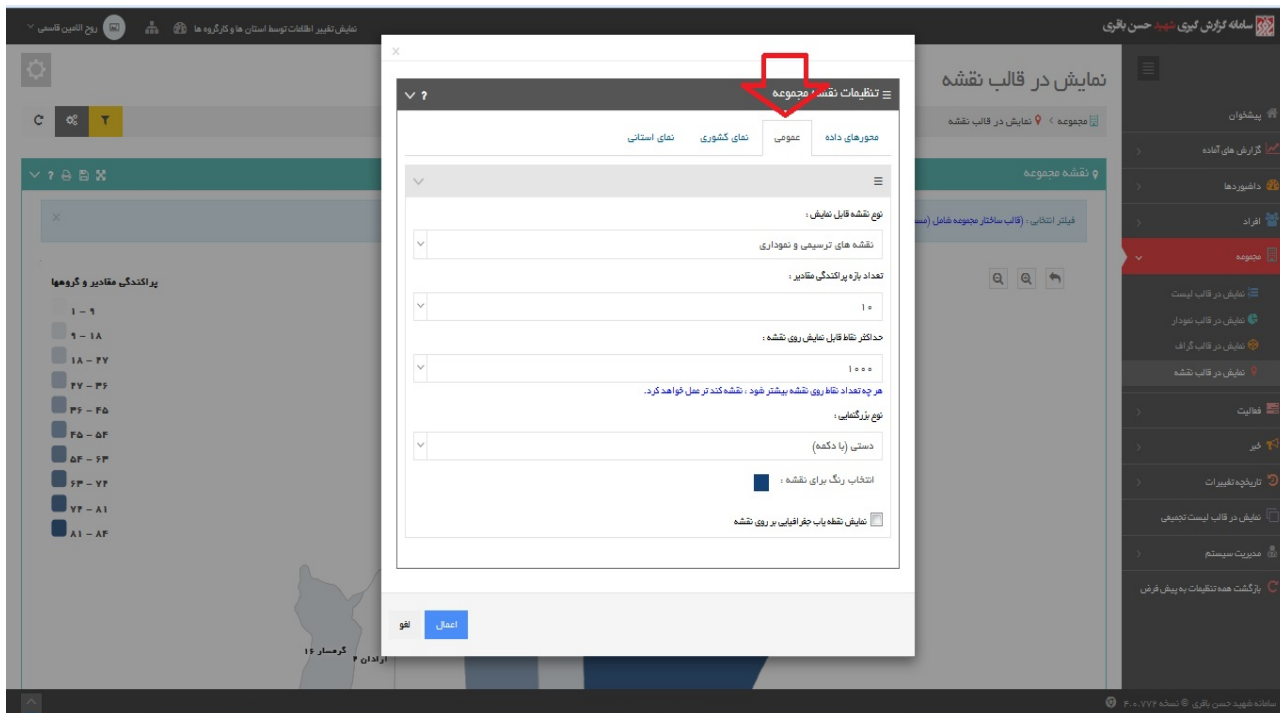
سامانه گزارش گیری شهید حسن باقری
نمایش تغییر اطلاعات توسط استان ها و کارگروه ها
روح الامین قاسمی

نمایش در قالب نقشه
مجموعه > نمایش در قالب نقشه

پیشخوان
گزارش های آماده
داشبوردها
افراد
مجموعه
نمایش در قالب لیست
نمایش در قالب نمودار
نمایش در قالب گراف
نمایش در قالب نقشه
فعالیت
کنر
تاریخچه تغییرات
نمایش در قالب لیست تجمیعی
مدیریت سیستم
بازگشت همه تنظیمات به پیش فرض

نقشه مجموعه
فیلتر انتخابی : (قالب ساختار مجموعه شامل (مس

پراکندگی مقادیر و گروهها
۱ - ۹
۹ - ۱۸
۱۸ - ۲۷
۲۷ - ۳۶
۳۶ - ۴۵
۴۵ - ۵۴
۵۴ - ۶۳
۶۳ - ۷۲
۷۲ - ۸۱
۸۱ - ۸۴

گرمسار ۱۶
آرادان ۴

تنظیمات نقشه مجموعه
محورهای داده
عمومی
نمای کشوری
نمای استانی

نوع نقشه قابل نمایش :
نقشه های ترسیمی و نموداری
تعداد بازه پراکندگی مقادیر :
۱۰
حداکثر نقاط قابل نمایش روی نقشه :
۱۰۰۰
هر چه تعداد نقاط روی نقشه بیشتر شود ، نقشه کندتر عمل خواهد کرد.
نوع بزرگنمایی :
دستی (با دکمه)
انتخاب رنگ برای نقشه :
نمایش نقطه یاب جغرافیایی بر روی نقشه

اعمال
لغو

سامانه شهید حسن باقری © نسخه ۴.۰.۷۷۴